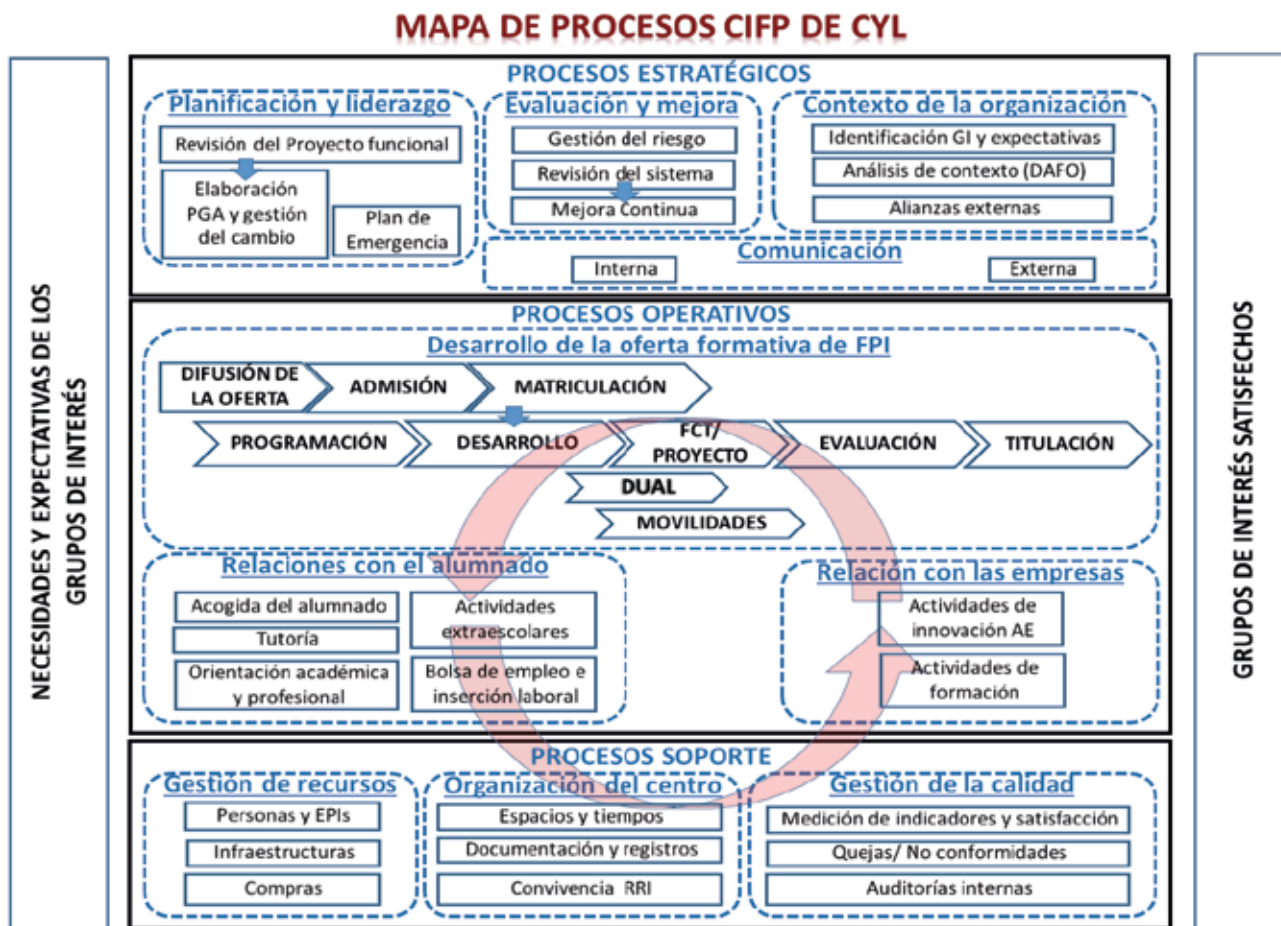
MAPA DE PROCESOS CIFP DE CYL

NECESIDADES Y EXPECTATIVAS DE LOS GRUPOS DE INTERÉS

PROCESOS ESTRATÉGICOS

Planificación y liderazgo
Revisión del Proyecto funcional
Elaboración PGA y gestión del cambio
Plan de Emergencia

Evaluación y mejora
Gestión del riesgo
Revisión del sistema
Mejora continua

Contexto de la organización
Identificación GI y expectativas
Análisis de contexto (DAFO)
Alianzas externas

Comunicación
Interna
Externa

PROCESOS OPERATIVOS

Desarrollo de la oferta formativa de FPI
DIFUSIÓN DE LA OFERTA
ADMISIÓN
MATRICULACIÓN
PROGRAMACIÓN
DESARROLLO
FCT/ PROYECTO
EVALUACIÓN
TITULACIÓN
DUAL
MOVILIDADES

Relaciones con el alumnado
Acogida del alumnado
Tutoría
Orientación académica y profesional
Actividades extraescolares
Bolsa de empleo e inserción laboral

Relación con las empresas
Actividades de innovación AE
Actividades de formación

PROCESOS SOPORTE

Gestión de recursos
Personas y EPIs
Infraestructuras
Compras

Organización del centro
Espacios y tiempos
Documentación y registros
Convivencia RRI

Gestión de la calidad
Medición de indicadores y satisfacción
Quejas/ No conformidades
Auditorías internas

GRUPOS DE INTERÉS SATISFECHOS